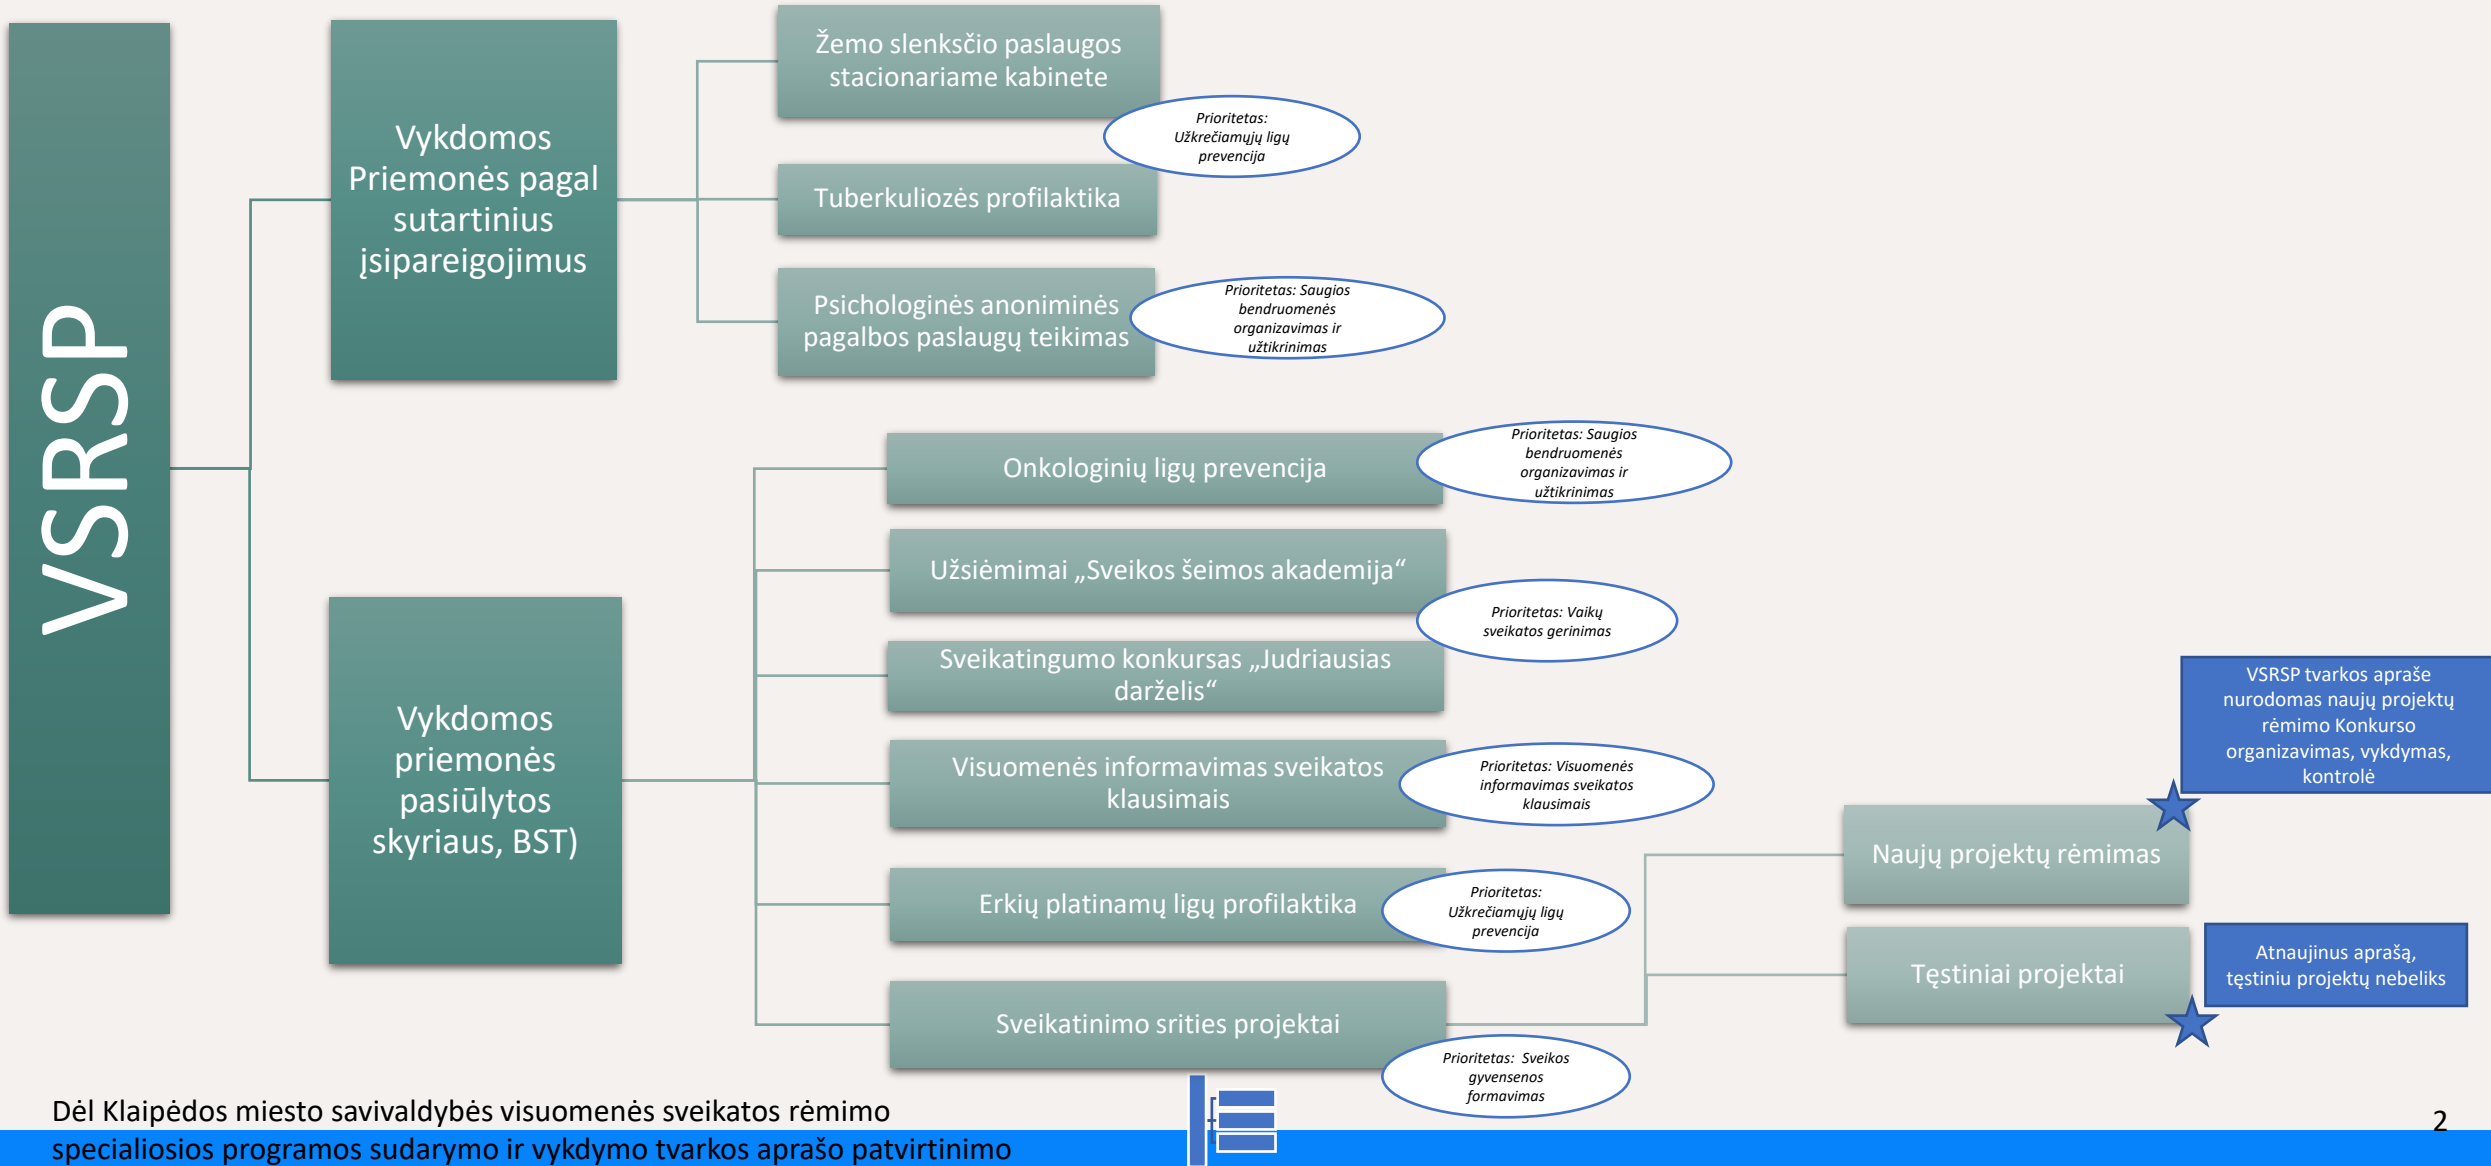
VSRSP

Vykdomos Priemonės pagal sutartinius įsipareigojimus

Žemo slenksčio paslaugos stacionariame kabinete

Prioritetas: Užkrečiamųjų ligų prevencija

Tuberkuliozės profilaktika

Psichologinės anoniminės pagalbos paslaugų teikimas

Prioritetas: Saugios bendruomenės organizavimas ir užtikrinimas

Vykdomos priemonės pasiūlytos skyriaus, BST)

Onkologinių ligų prevencija

Prioritetas: Saugios bendruomenės organizavimas ir užtikrinimas

Užsiėmimai „Sveikos šeimos akademija“

Prioritetas: Vaikų sveikatos gerinimas

Sveikatingumo konkursas „Judriausias darželis“

Visuomenės informavimas sveikatos klausimais

Prioritetas: Visuomenės informavimas sveikatos klausimais

Erkių platinamų ligų profilaktika

Prioritetas: Užkrečiamųjų ligų prevencija

Sveikatinimo srities projektai

Prioritetas: Sveikos gyvensenos formavimas

VSRSP tvarkos apraše nurodomas naujų projektų rėmimo Konkurso organizavimas, vykdymas, kontrolė

Naujų projektų rėmimas

Tęstiniai projektai

Atnaujinus aprašą, tęstiniu projektų nebeliks

Dėl Klaipėdos miesto savivaldybės visuomenės sveikatos rėmimo specialiosios programos sudarymo ir vykdymo tvarkos aprašo patvirtinimo

2